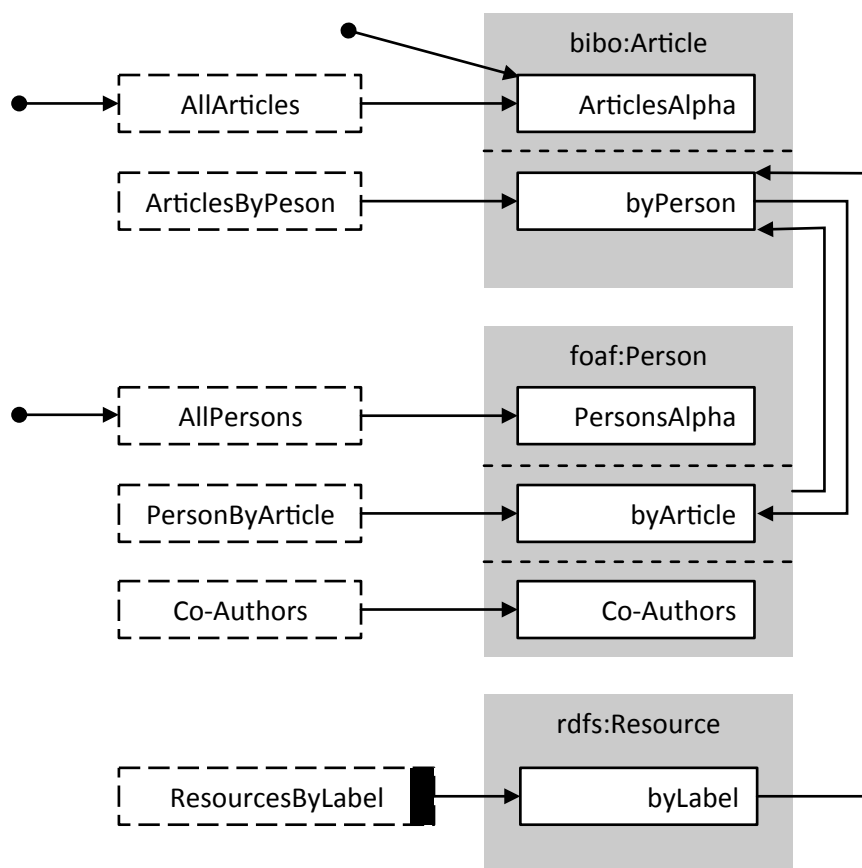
bibo:Article

AllArticles

ArticlesAlpha

ArticlesByPeson

byPerson

foaf:Person

AllPersons

PersonsAlpha

PersonByArticle

byArticle

Co-Authors

Co-Authors

rdfs:Resource

ResourcesByLabel

byLabel